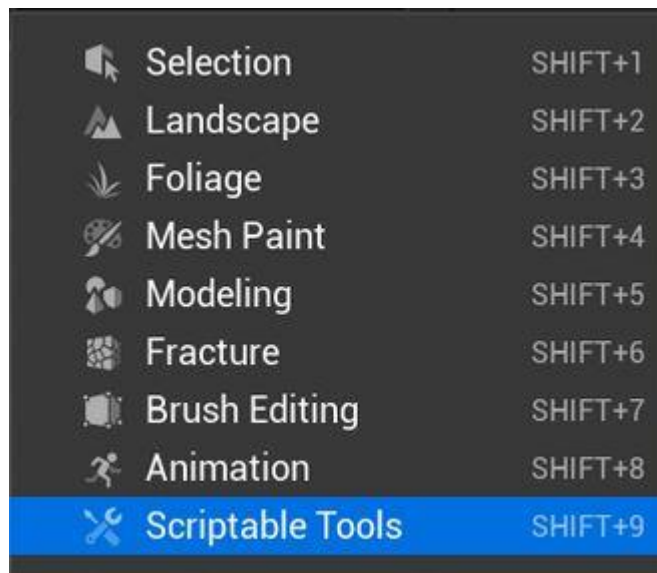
| | |
|---|---|
| Selection | SHIFT+1 |
| Landscape | SHIFT+2 |
| Foliage | SHIFT+3 |
| Mesh Paint | SHIFT+4 |
| Modeling | SHIFT+5 |
| Fracture | SHIFT+6 |
| Brush Editing | SHIFT+7 |
| Animation | SHIFT+8 |
| Scriptable Tools | SHIFT+9 |